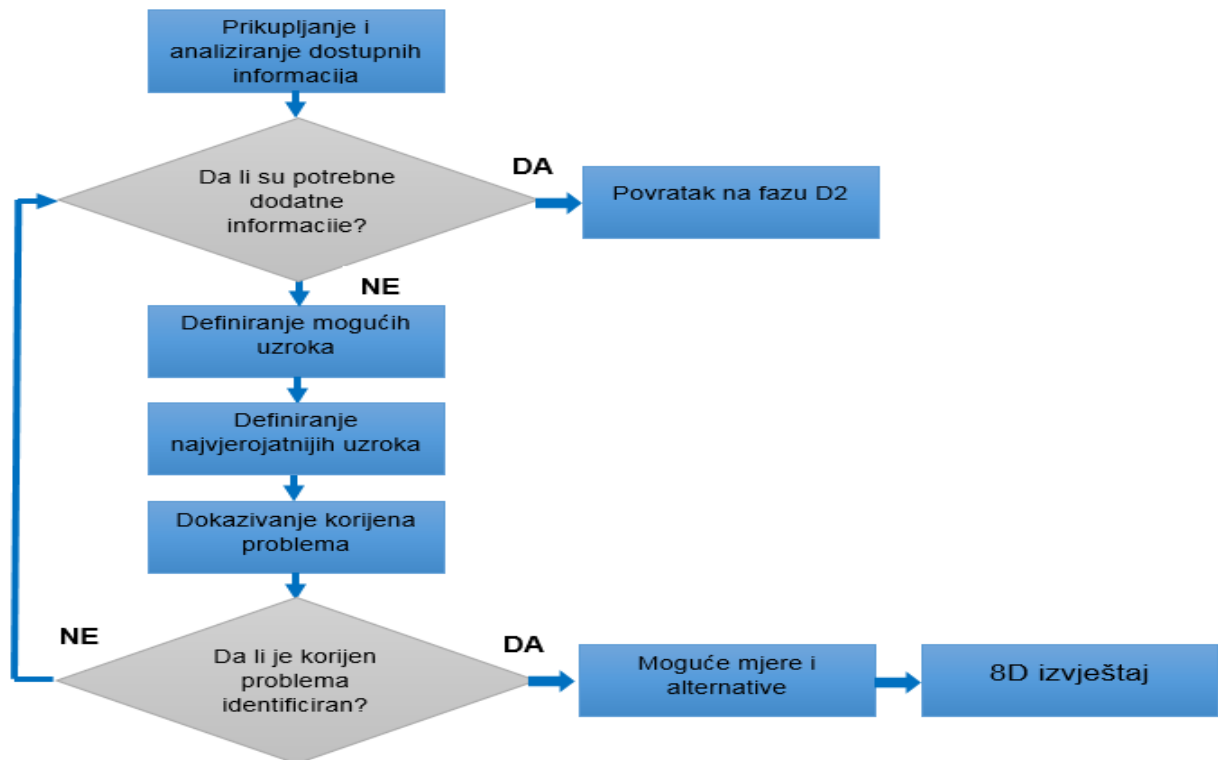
Prikupljanje i analiziranje dostupnih informacija

Da li su potrebne dodatne informaciie?

DA

Povratak na fazu D2

NE

Definiranje mogućih uzroka

Definiranje najvjerojatnijih uzroka

Dokazivanje korijena problema

NE

Da li je korijen problema identificiran?

DA

Moguće mjere i alternative

8D izvještaj